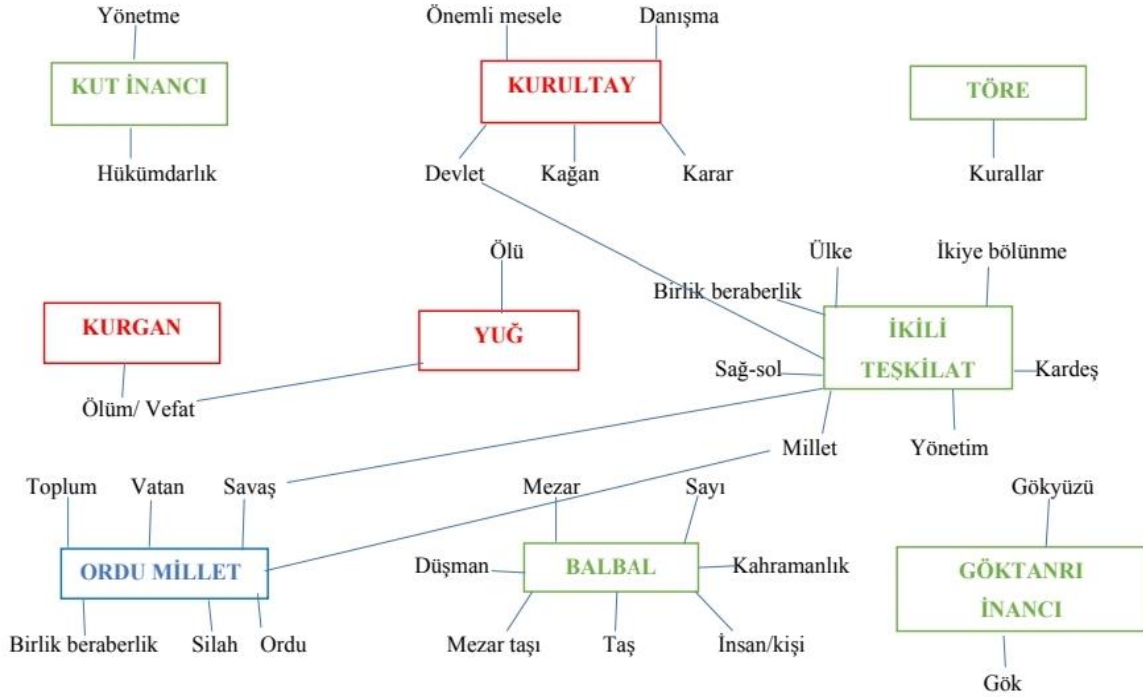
Yönetme

KUT İNANCI

Hükümdarlık

Önemli mesele

Danışma

KURULTAY

Devlet

Kağan

Karar

TÖRE

Kurallar

Ölü

YUĞ

KURGAN

Ölüm/ Vefat

Ülke

İkiye bölünme

Birlik beraberlik

İKİLİ TEŞKİLAT

Sağ-sol

Kardeş

Millet

Yönetim

Toplum

Vatan

Savaş

ORDU MİLLET

Birlik beraberlik

Silah

Ordu

Mezar

Sayı

Düşman

BALBAL

Kahramanlık

Mezar taşı

Taş

İnsan/kişi

Gökyüzü

GÖKTANRI İNANCI

Gök